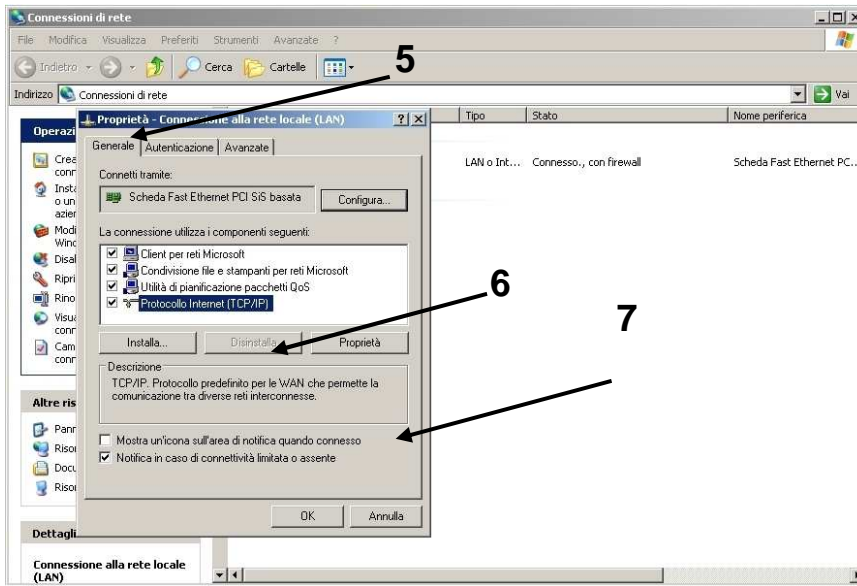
Connessioni di rete

File Modifica Visualizza Preferiti Strumenti Avanzate ?

Indietro Cerca Cartelle

Indirizzo Connessioni di rete Vai

5

Proprietà - Conne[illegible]ione alla rete locale (LAN) ? X

Tipo Stato Nome periferica

LAN o Int... Connesso., con firewall Scheda Fast Ethernet PC...

Operazi

Crea conn
Insta o un azien
Modi Wind
Disal
Ripri
Rino
Visua conn
Cam conn

Generale Autenticazione Avanzate

Connetti tramite:

Scheda Fast Ethernet PCI SiS basata Configura...

La connessione utilizza i componenti seguenti:

Client per reti Microsoft
Condivisione file e stampanti per reti Microsoft
Utilità di pianificazione pacchetti QoS
Protocollo Internet (TCP/IP)

6

7

Installa... Disinstalla Proprietà

Descrizione
TCP/IP. Protocollo predefinito per le WAN che permette la comunicazione tra diverse reti interconnesse.

Mostra un'icona sull'area di notifica quando connesso
Notifica in caso di connettività limitata o assente

OK Annulla

Altre ris

Pann
Risor
Docu
Risor

Dettagli

Connessione alla rete locale (LAN)